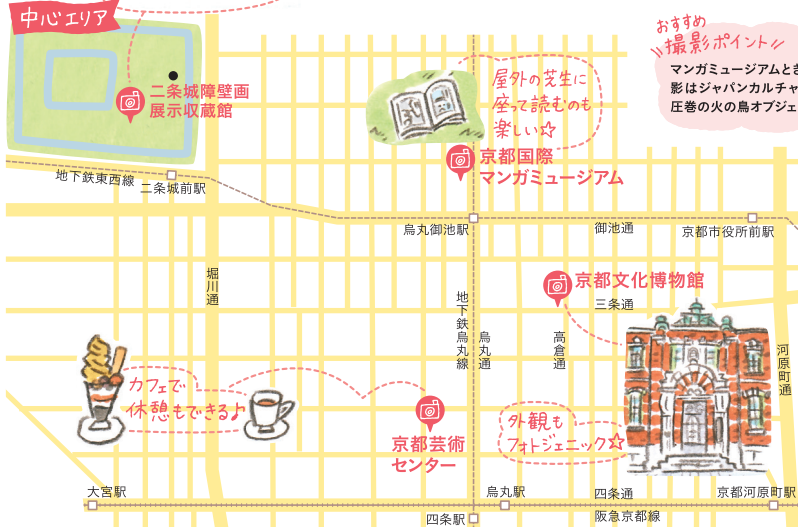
中心エリア

おすすめ
撮影ポイント

マンガミュージアムとき
影はジャパンカルチャ
圧巻の火の鳥オブジェ

二条城障壁画
展示収蔵館

屋外の芝生に
座って読むのも
楽しい☆

京都国際
マンガミュージアム

地下鉄東西線
二条城前駅

烏丸御池駅
御池通
京都市役所前駅

堀川通

京都文化博物館
三条通

地下鉄烏丸線
烏丸通
高倉通
河原町通

カフェで
休憩もできる♪

京都芸術
センター

外観も
フォトジェニック☆

大宮駅
烏丸駅
四条通
京都河原町駅
四条駅
阪急京都線